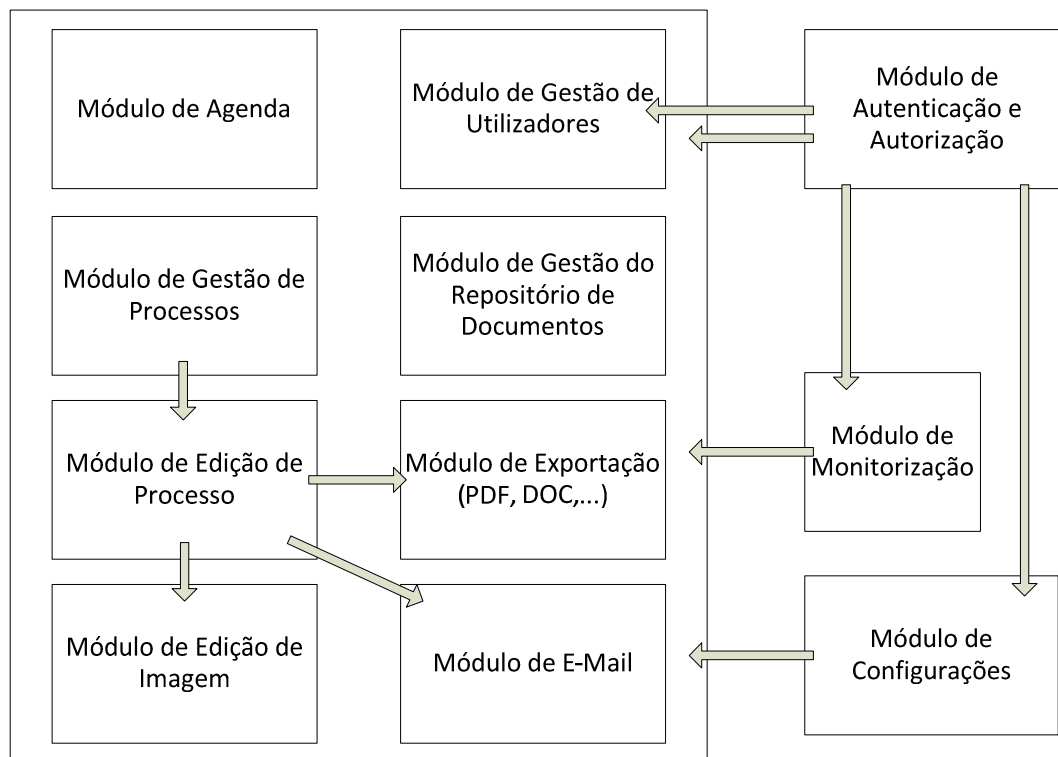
Módulo de Agenda

Módulo de Gestão de Utilizadores

Módulo de Autenticação e Autorização

Módulo de Gestão de Processos

Módulo de Gestão do Repositório de Documentos

Módulo de Edição de Processo

Módulo de Exportação (PDF, DOC,...)

Módulo de Monitorização

Módulo de Edição de Imagem

Módulo de E-Mail

Módulo de Configurações